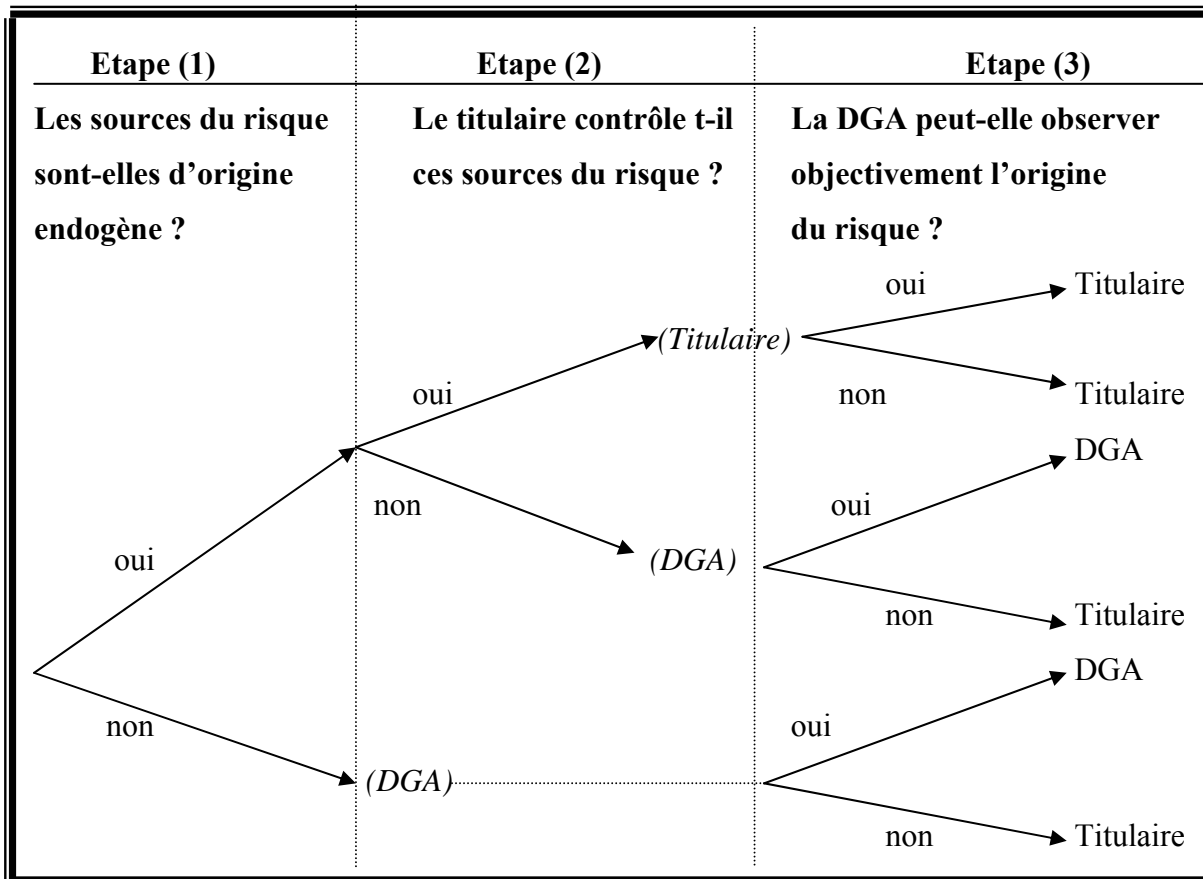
Etape (1)

Les sources du risque sont-elles d'origine endogène ?

Etape (2)

Le titulaire contrôle t-il ces sources du risque ?

Etape (3)

La DGA peut-elle observer objectivement l'origine du risque ?

oui

non

oui

non

(Titulaire)

(DGA)

(DGA)

oui

Titulaire

non

Titulaire

oui

DGA

non

Titulaire

oui

DGA

non

Titulaire